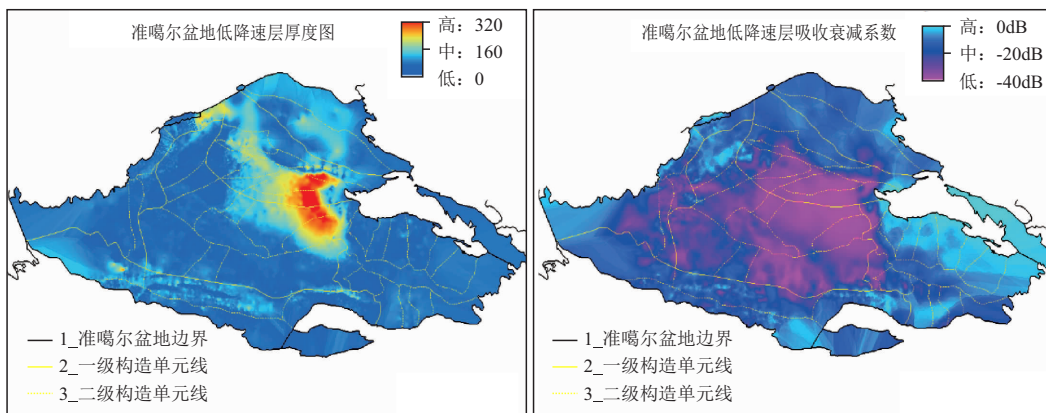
准噶尔盆地低降速层厚度图

高：320
中：160
低：0

1_准噶尔盆地边界
2_一级构造单元线
3_二级构造单元线

准噶尔盆地低降速层吸收衰减系数

高：0dB
中：-20dB
低：-40dB

1_准噶尔盆地边界
2_一级构造单元线
3_二级构造单元线